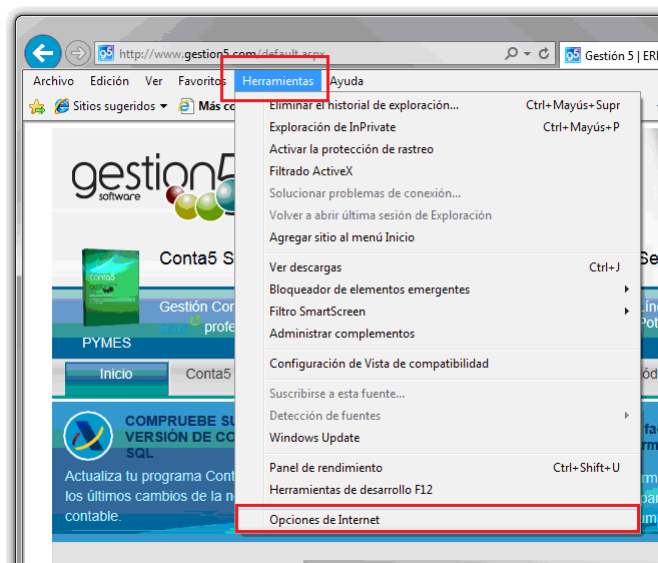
http://www.gestion5.com/default.aspx
Gestión 5 | ERI

Archivo Edición Ver Favoritos Herramientas Ayuda

Sitios sugeridos ▾ Más co

Eliminar el historial de exploración... Ctrl+Mayús+Supr
Exploración de InPrivate Ctrl+Mayús+P
Activar la protección de rastreo
Filtrado ActiveX
Solucionar problemas de conexión...
Volver a abrir última sesión de Exploración
Agregar sitio al menú Inicio

Ver descargas Ctrl+J
Bloqueador de elementos emergentes
Filtro SmartScreen
Administrar complementos

Configuración de Vista de compatibilidad

Suscribirse a esta fuente...
Detección de fuentes
Windows Update

Panel de rendimiento Ctrl+Shift+U
Herramientas de desarrollo F12

Opciones de Internet

gestion5 software

Conta5 S

Se

conta5

Gestión Con
profe

Lín
Pot

PYMES

Inicio

Conta5

Mód

COMPRUEBE SU
VERSIÓN DE CO
SQL

fa
rm

Actualiza tu programa Cont
los últimos cambios de la n
contable.

rm
ón